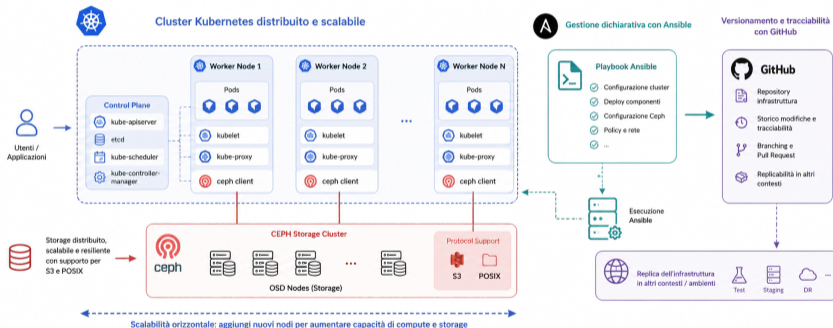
Cluster Kubernetes distribuito e scalabile

Gestione dichiarativa con Ansible

Versionamento e tracciabilità con GitHub

Utenti / Applicazioni

Control Plane
kube-apiserver
etcd
kube-scheduler
kube-controller-manager

Worker Node 1
Pods
kubelet
kube-proxy
ceph client

Worker Node 2
Pods
kubelet
kube-proxy
ceph client

...

Worker Node N
Pods
kubelet
kube-proxy
ceph client

Playbook Ansible
Configurazione cluster
Deploy componenti
Configurazione Ceph
Policy e rete
...

Esecuzione Ansible

GitHub
Repository infrastruttura
Storico modifiche e tracciabilità
Branching e Pull Request
Replicabilità in altri contesti

Storage distribuito, scalabile e resiliente con supporto per S3 e POSIX

ceph

CEPH Storage Cluster

OSD Nodes (Storage)

Protocol Support
S3
POSIX

Replica dell'infrastruttura in altri contesti / ambienti
Test
Staging
DR
...

Scalabilità orizzontale: aggiungi nuovi nodi per aumentare capacità di compute e storage